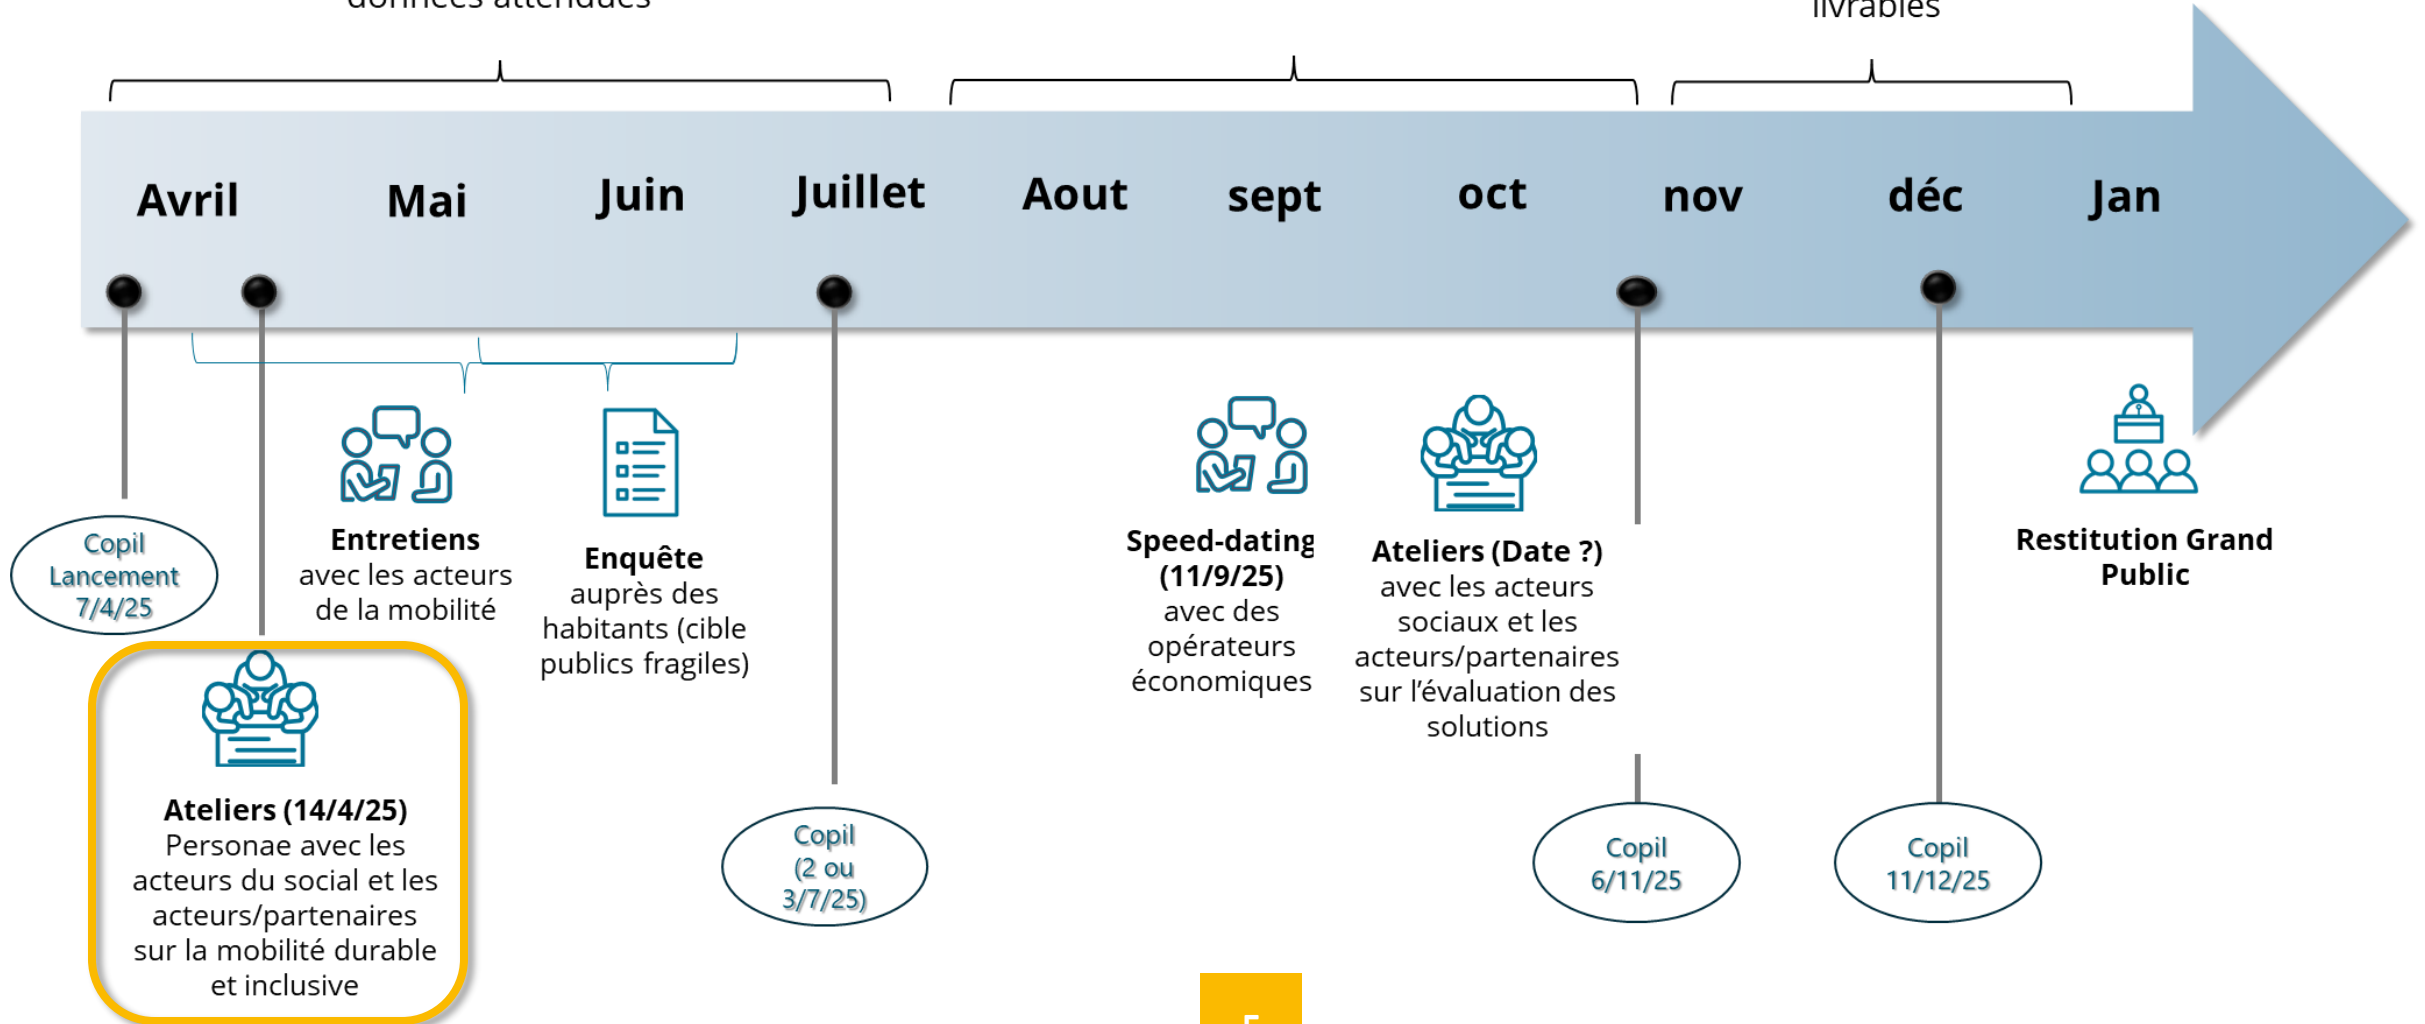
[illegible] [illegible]

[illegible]

Avril Mai Juin Juillet Aout sept oct nov déc Jan

Copil Lancement 7/4/25

Entretiens avec les acteurs de la mobilité

Enquête auprès des habitants (cible publics fragiles)

Speed-dating (11/9/25) avec des opérateurs économiques

Ateliers (Date ?) avec les acteurs sociaux et les acteurs/partenaires sur l'évaluation des solutions

Restitution Grand Public

Ateliers (14/4/25) Personae avec les acteurs du social et les acteurs/partenaires sur la mobilité durable et inclusive

Copil (2 ou 3/7/25)

Copil 6/11/25

Copil 11/12/25

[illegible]